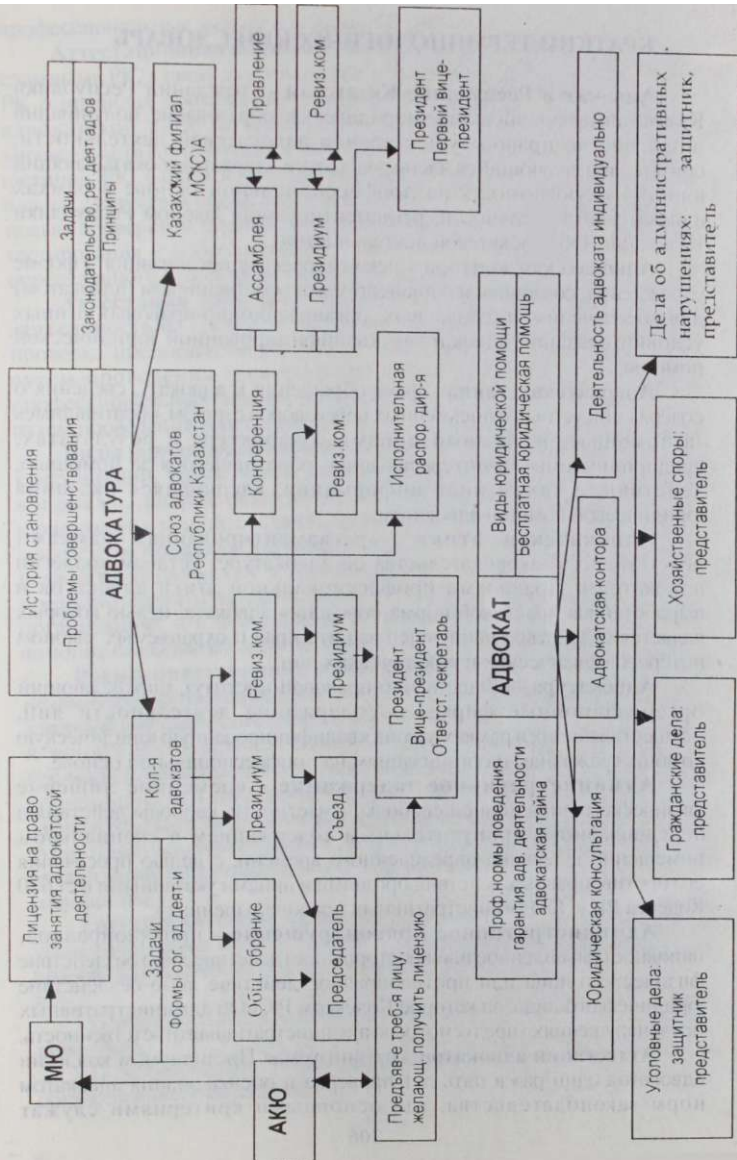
МЮ

Лицензия на право занятия адвокатской деятельности

История становления
Проблемы совершенствования

Задачи
Законодательство, рег дея ад ов
Принципы

АДВОКАТУРА

Коля адвокатов

Союз адвокатов Республики Казахстан

Казахский филиал МСЮА

Задачи
Формы орг ад деят-и

Общ. обрание

Президиум

Ревиз ком

Конференция

Ассамблея

Правление

Ревиз ком

Председатель

Съезд

Президиум

Ревиз ком

Президиум

Президент
Первый вице-президент

Президент
Вице-президент
Ответст. секретарь

Исполнительная распор. дир-я

АКЮ

Предъяв-е треб-я лицу, желающ. получить лицензию

АДВОКАТ

Проф нормы поведения
гарантия адв. деятельности
адвокатская тайна

Виды юридической помощи
Бесплатная юридическая помощь

Юридическая консультация

Адвокатская контора

Деятельность адвоката индивидуально

Уголовные дела: защитник, представитель

Гражданские дела: представитель

Хозяйственные споры: представитель

Дела об административных нарушениях: защитник, представитель